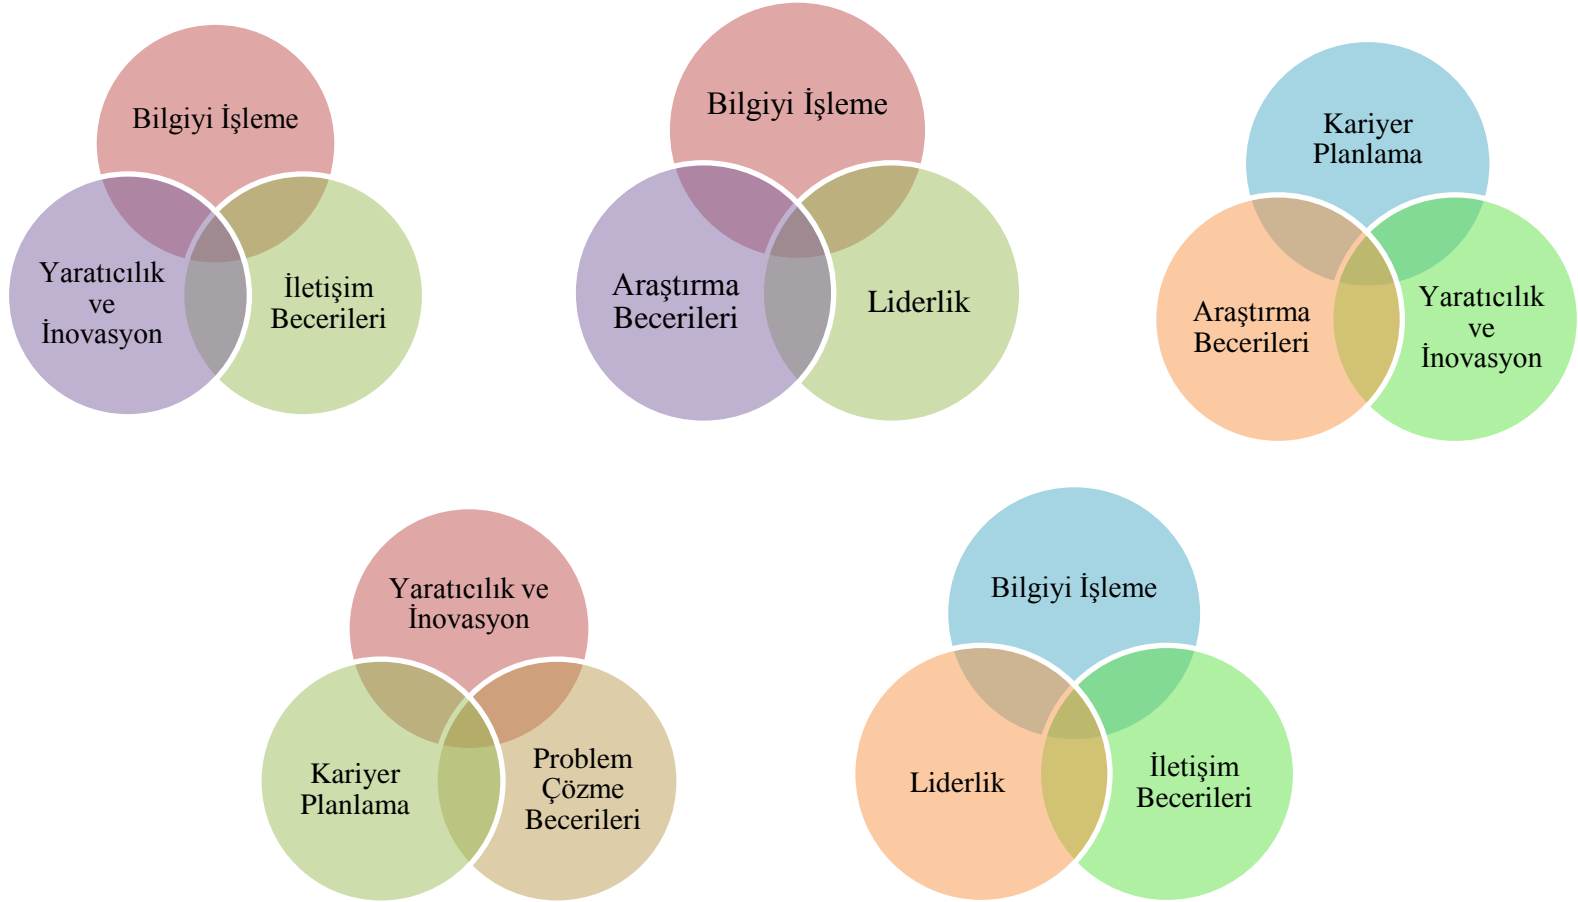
Bilgiyi İşleme

Yaratıcılık ve İnovasyon

İletişim Becerileri

Bilgiyi İşleme

Araştırma Becerileri

Liderlik

Kariyer Planlama

Araştırma Becerileri

Yaratıcılık ve İnovasyon

Yaratıcılık ve İnovasyon

Kariyer Planlama

Problem Çözme Becerileri

Bilgiyi İşleme

Liderlik

İletişim Becerileri